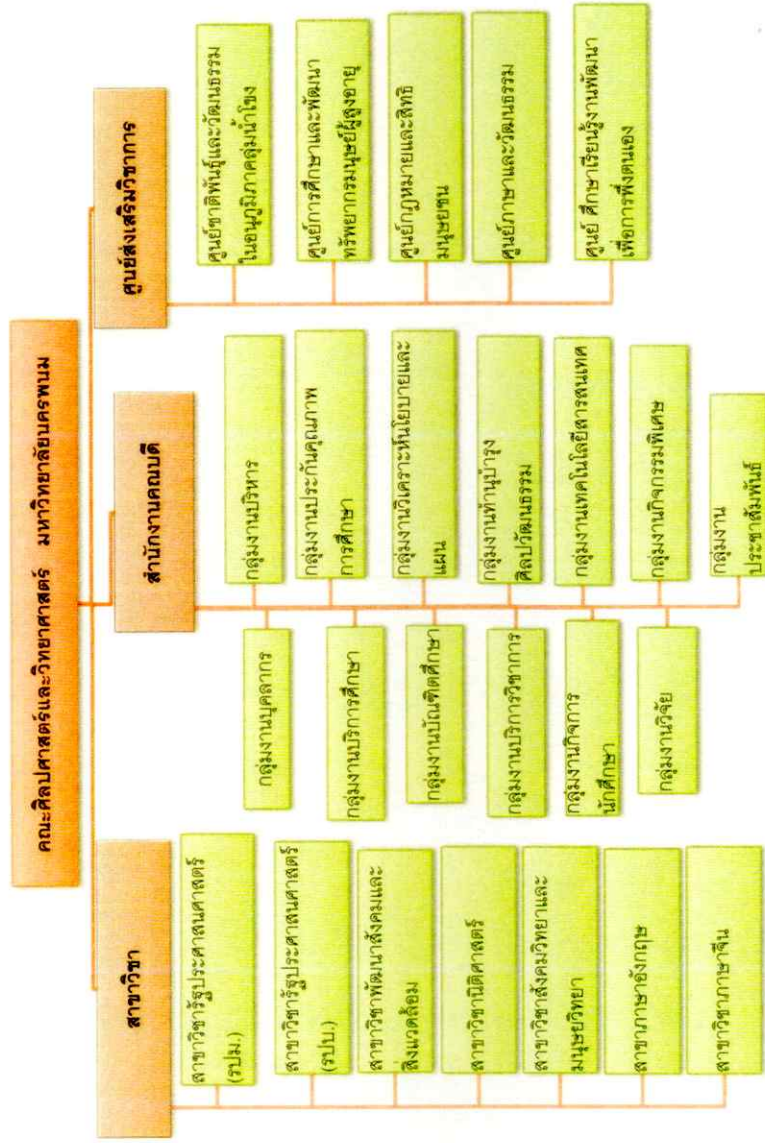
คณะศิลปศาสตร์และวิทยาศาสตร์ มหาวิทยาลัยนครพนม

สาขาวิชา

สาขาวิชารัฐประศาสนศาสตร์ (รปม.)

สาขาวิชารัฐประศาสนศาสตร์ (รปบ.)

สาขาวิชาพัฒนาสังคมและสิ่งแวดล้อม

สาขาวิชานิติศาสตร์

สาขาวิชาสังคมวิทยาและมนุษยวิทยา

สาขาภาษาอังกฤษ

สาขาวิชาภาษาจีน

สำนักงานคณบดี

กลุ่มงานบุคลากร

กลุ่มงานบริการการศึกษา

กลุ่มงานบัณฑิตศึกษา

กลุ่มงานบริการวิชาการ

กลุ่มงานกิจการนักศึกษา

กลุ่มงานวิจัย

กลุ่มงานบริหาร

กลุ่มงานประกันคุณภาพการศึกษา

กลุ่มงานวิเคราะห์นโยบายและแผน

กลุ่มงานทำนุบำรุงศิลปวัฒนธรรม

กลุ่มงานเทคโนโลยีสารสนเทศ

กลุ่มงานกิจกรรมพิเศษ

กลุ่มงานประชาสัมพันธ์

ศูนย์ส่งเสริมวิชาการ

ศูนย์ชาติพันธุ์และวัฒนธรรมในอนุภูมิภาคลุ่มน้ำโขง

ศูนย์การศึกษาและพัฒนาทรัพยากรมนุษย์ผู้สูงอายุ

ศูนย์กฎหมายและสิทธิมนุษยชน

ศูนย์ภาษาและวัฒนธรรม

ศูนย์ ศึกษาเรียนรู้งานพัฒนาเพื่อการพึ่งตนเอง